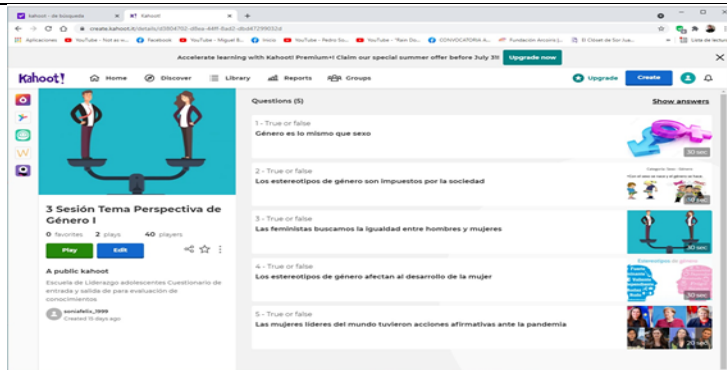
kahoot! - de búsqueda | Kahoot!

create.kahoot.it/details/d3804702-d6ce-44ff-8a42-dbd4729932d

Aplicaciones | YouTube - Not as w... | Facebook | YouTube - Miguel B... | Inicio | YouTube - Pedro Su... | YouTube - "Rein Do... | CONVOCATORIA A... | Fundación Acceso |... | El Closet de Sor Jua... | Lista de lectura

Accelerate learning with Kahoot! Premium+! Claim our special summer offer before July 31! Upgrade now

Kahoot! Home Discover Library Reports Groups Upgrade Create

3 Sesión Tema Perspectiva de Género I

0 favorites 2 plays 40 players

Play Edit

A public kahoot

Escuela de Liderazgo adolescentes Cuestionario de entrada y salida de para evaluación de conocimientos

soniafelis_1999
Created 15 days ago

Questions (5) Show answers

1 - True or false
Género es lo mismo que sexo
30 sec

2 - True or false
Los estereotipos de género son impuestos por la sociedad
30 sec

3 - True or false
Las feministas buscamos la igualdad entre hombres y mujeres
30 sec

4 - True or false
Los estereotipos de género afectan al desarrollo de la mujer
Estereotipos de género
30 sec

5 - True or false
Las mujeres líderes del mundo tuvieron acciones afirmativas ante la pandemia
20 sec